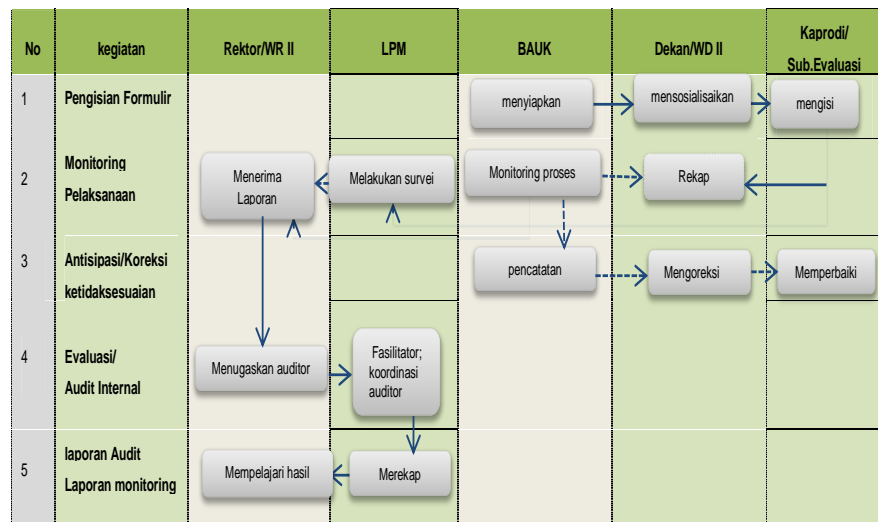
| No | kegiatan | Rektor/WR II | LPM | BAUK | Dekan/WD II | Kaprodi/ Sub.Evaluasi |
|---|---|---|---|---|---|---|
| 1 | Pengisian Formulir | | | menyiapkan | mensosialisaikan | mengisi |
| 2 | Monitoring Pelaksanaan | Menerima Laporan | Melakukan survei | Monitoring proses | Rekap | |
| 3 | Antisipasi/Koreksi ketidaksesuaian | | | pencatatan | Mengoreksi | Memperbaiki |
| 4 | Evaluasi/ Audit Internal | Menugaskan auditor | Fasilitator; koordinasi auditor | | | |
| 5 | laporan Audit Laporan monitoring | Mempelajari hasil | Merekap | | | |